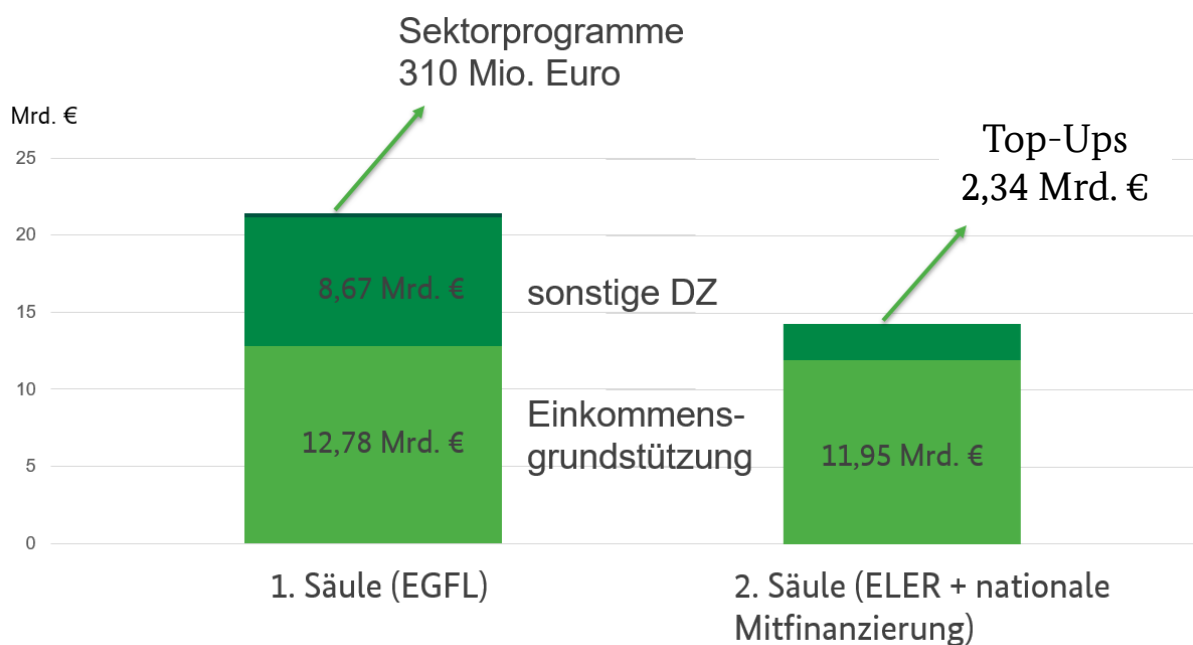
Sektorprogramme
310 Mio. Euro

Mrd. €

25
20
15
10
5
0

Top-Ups
2,34 Mrd. €

8,67 Mrd. €

sonstige DZ

12,78 Mrd. €

Einkommensgrundstützung

11,95 Mrd. €

1. Säule (EGFL)

2. Säule (ELER + nationale Mitfinanzierung)